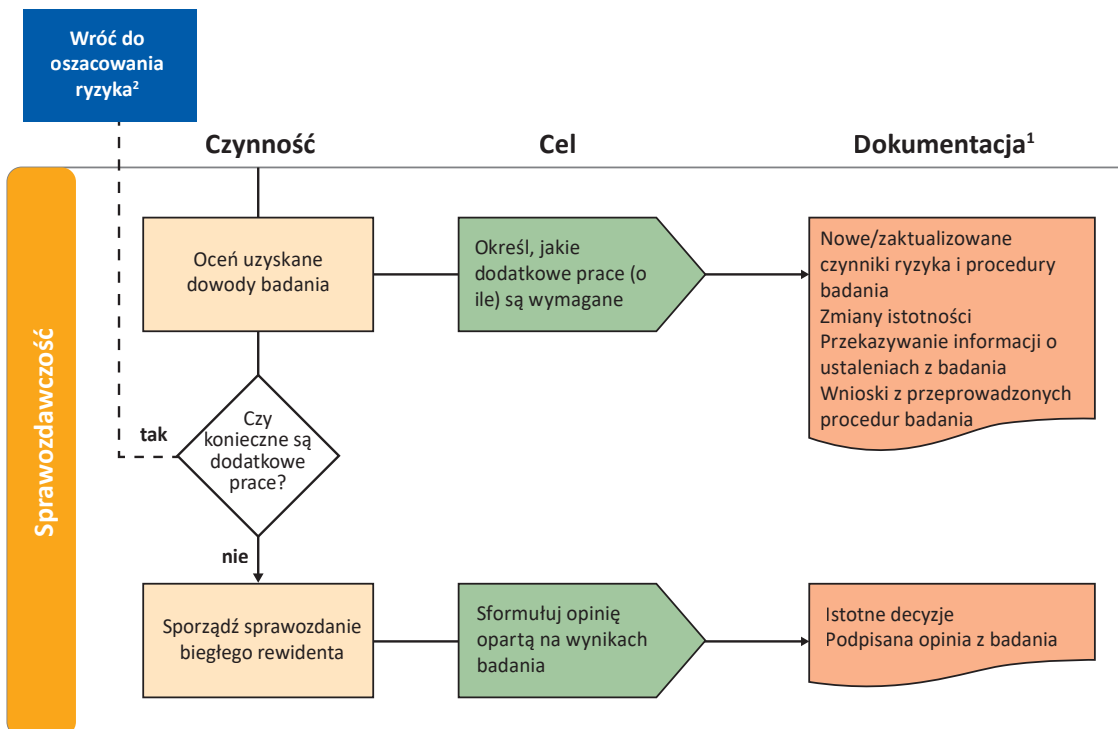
Wróć do oszacowania ryzyka$^2$

Czynność

Cel

Dokumentacja$^1$

Sprawozdawczość

Oceń uzyskane dowody badania

Określ, jakie dodatkowe prace (o ile) są wymagane

Nowe/zaktualizowane czynniki ryzyka i procedury badania
Zmiany istotności
Przekazywanie informacji o ustaleniach z badania
Wnioski z przeprowadzonych procedur badania

tak

Czy konieczne są dodatkowe prace?

nie

Sporządź sprawozdanie biegłego rewidenta

Sformułuj opinię opartą na wynikach badania

Istotne decyzje
Podpisana opinia z badania